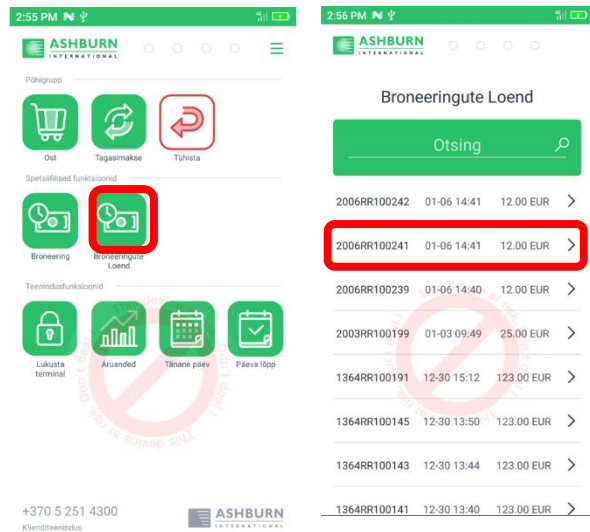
2:55 PM

ASHBURN INTERNATIONAL

Põhigrupp

Ost

Tagasimakse

Tühista

Spetsiifilised funktsioonid

Broneering

Broneeringute Loend

Teenindusfunktsioonid

Lukusta terminal

Aruanded

Tänane päev

Päeva lõpp

+370 5 251 4300
Klienditeenindus

ASHBURN INTERNATIONAL

2:56 PM

ASHBURN INTERNATIONAL

Broneeringute Loend

Otsing

| | | |
|---|---|---|
| 2006RR100242 | 01-06 14:41 | 12.00 EUR |
| 2006RR100241 | 01-06 14:41 | 12.00 EUR |
| 2006RR100239 | 01-06 14:40 | 12.00 EUR |
| 2003RR100199 | 01-03 09:49 | 25.00 EUR |
| 1364RR100191 | 12-30 15:12 | 123.00 EUR |
| 1364RR100145 | 12-30 13:50 | 123.00 EUR |
| 1364RR100143 | 12-30 13:44 | 123.00 EUR |
| 1364RR100141 | 12-30 13:40 | 123.00 EUR |